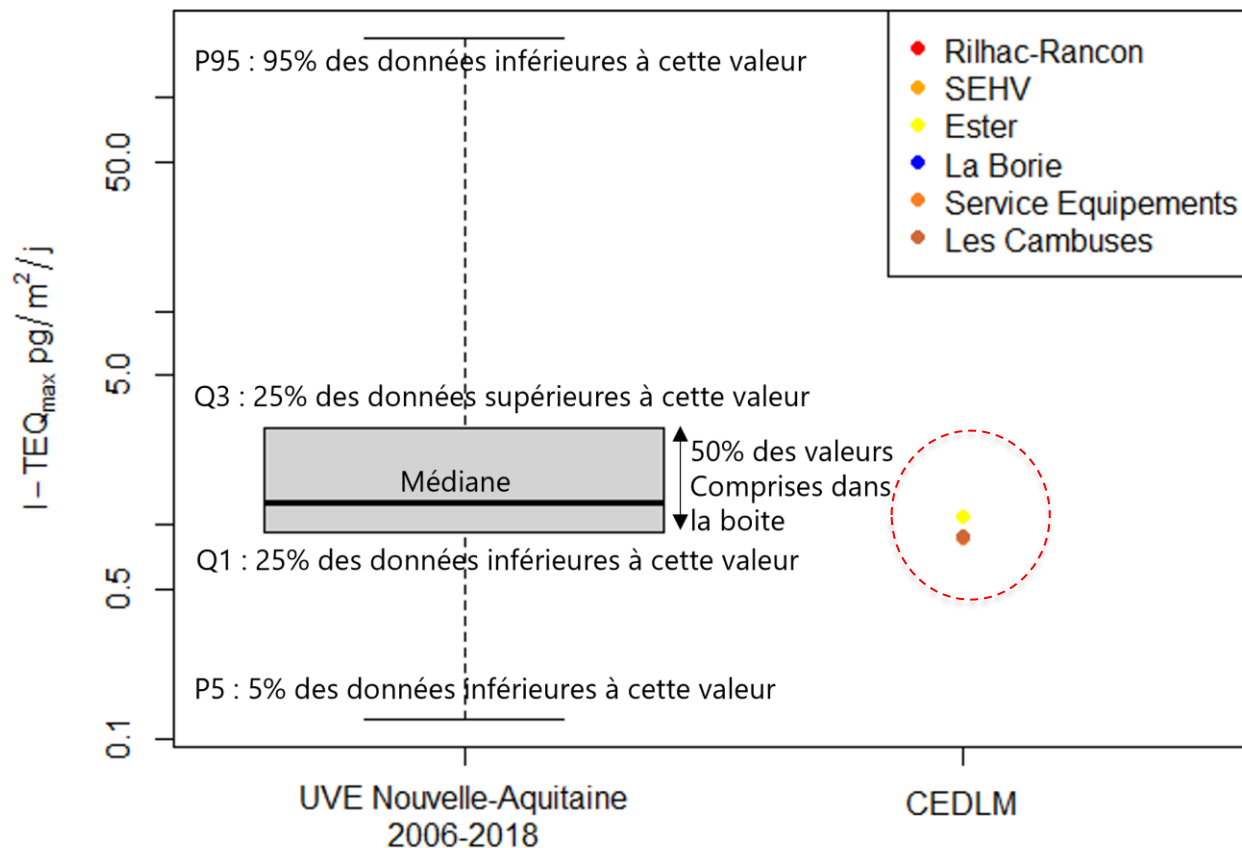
P95 : 95% des données inférieures à cette valeur

Rilhac-Rancon
SEHV
Ester
La Borie
Service Equipements
Les Cambuses

$I-TEQ_{max}$ $pg/m^2/j$

50.0

5.0

0.5

0.1

Q3 : 25% des données supérieures à cette valeur

Médiane

50% des valeurs Comprises dans la boite

Q1 : 25% des données inférieures à cette valeur

P5 : 5% des données inférieures à cette valeur

UVE Nouvelle-Aquitaine
2006-2018

CEDLM